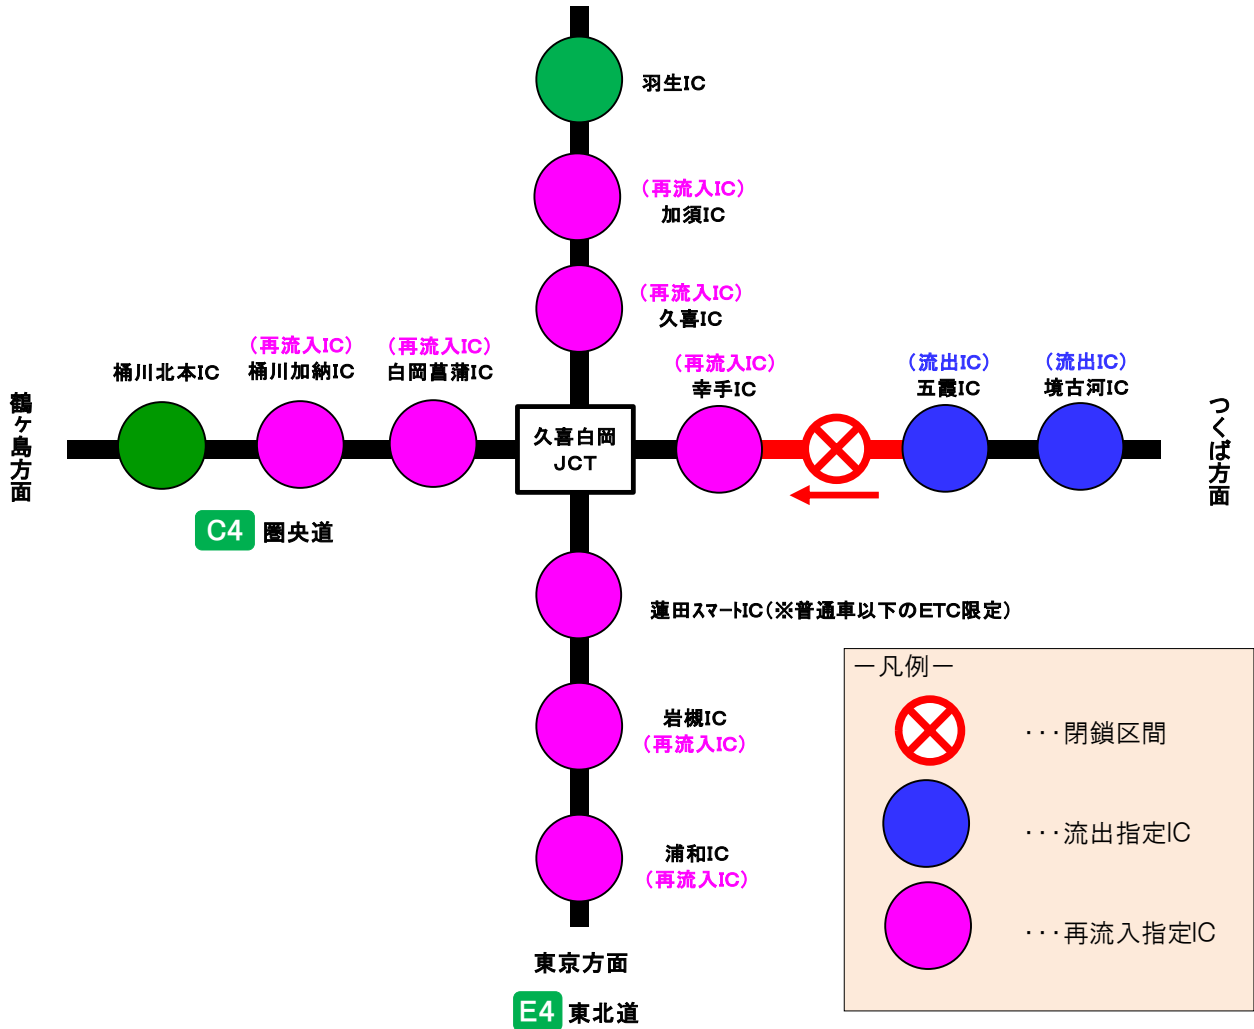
羽生IC

（再流入IC）
加須IC

（再流入IC）
久喜IC

鶴ヶ島方面

桶川北本IC

（再流入IC）
桶川加納IC

（再流入IC）
白岡菖蒲IC

久喜白岡
JCT

（再流入IC）
幸手IC

（流出IC）
五霞IC

（流出IC）
境古河IC

つくば方面

C4 圏央道

蓮田スマートIC（※普通車以下のETC限定）

岩槻IC
（再流入IC）

浦和IC
（再流入IC）

東京方面

E4 東北道

ー凡例ー
・・・閉鎖区間
・・・流出指定IC
・・・再流入指定IC